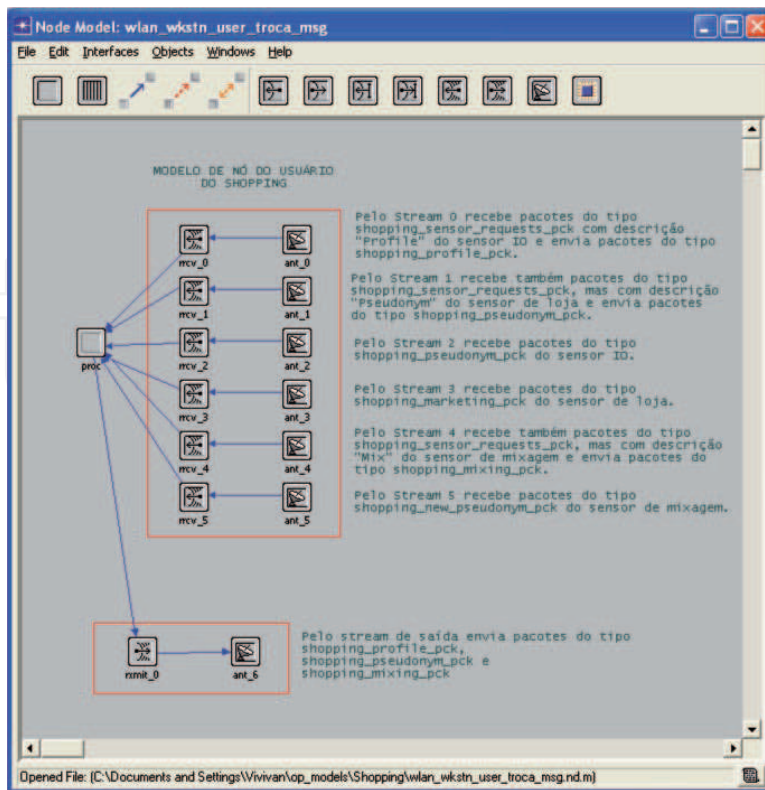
Node Model: wlan_wkstn_user_troca_msg

File Edit Interfaces Objects Windows Help

MODELO DE NÓ DO USUÁRIO DO SHOPPING

rrcv_0
ant_0
rrcv_1
ant_1
proc
rrcv_2
ant_2
rrcv_3
ant_3
rrcv_4
ant_4
rrcv_5
ant_5

Pelo Stream 0 recebe pacotes do tipo shopping_sensor_requests_pck com descrição "Profile" do sensor IO e envia pacotes do tipo shopping_profile_pck.

Pelo Stream 1 recebe também pacotes do tipo shopping_sensor_requests_pck, mas com descrição "Pseudonym" do sensor de loja e envia pacotes do tipo shopping_pseudonym_pck.

Pelo Stream 2 recebe pacotes do tipo shopping_pseudonym_pck do sensor IO.

Pelo Stream 3 recebe pacotes do tipo shopping_marketing_pck do sensor de loja.

Pelo Stream 4 recebe também pacotes do tipo shopping_sensor_requests_pck, mas com descrição "Mix" do sensor de mixagem e envia pacotes do tipo shopping_mixing_pck.

Pelo Stream 5 recebe pacotes do tipo shopping_new_pseudonym_pck do sensor de mixagem.

rxmit_0
ant_6

Pelo stream de saída envia pacotes do tipo shopping_profile_pck, shopping_pseudonym_pck e shopping_mixing_pck

Opened File: (C:\Documents and Settings\Vivivan\op_models\Shopping\wlan_wkstn_user_troca_msg.nd.m)